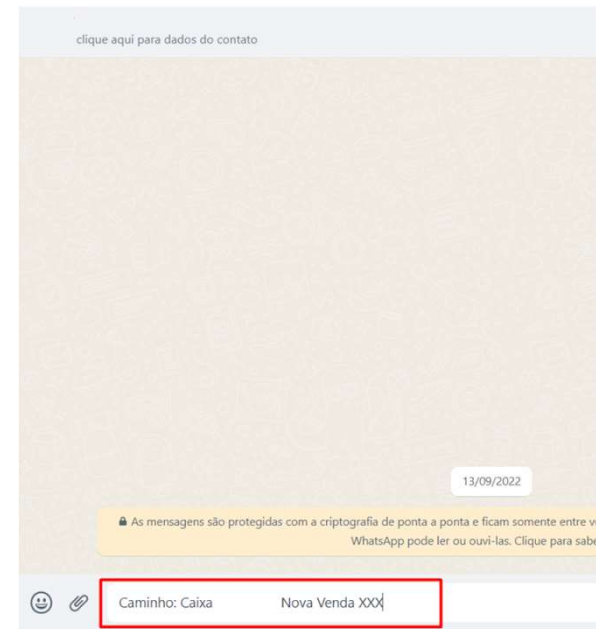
clique aqui para dados do contato

13/09/2022

As mensagens são protegidas com a criptografia de ponta a ponta e ficam somente entre v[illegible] WhatsApp pode ler ou ouvi-las. Clique para sabe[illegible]

Caminho: Caixa Nova Venda XXX